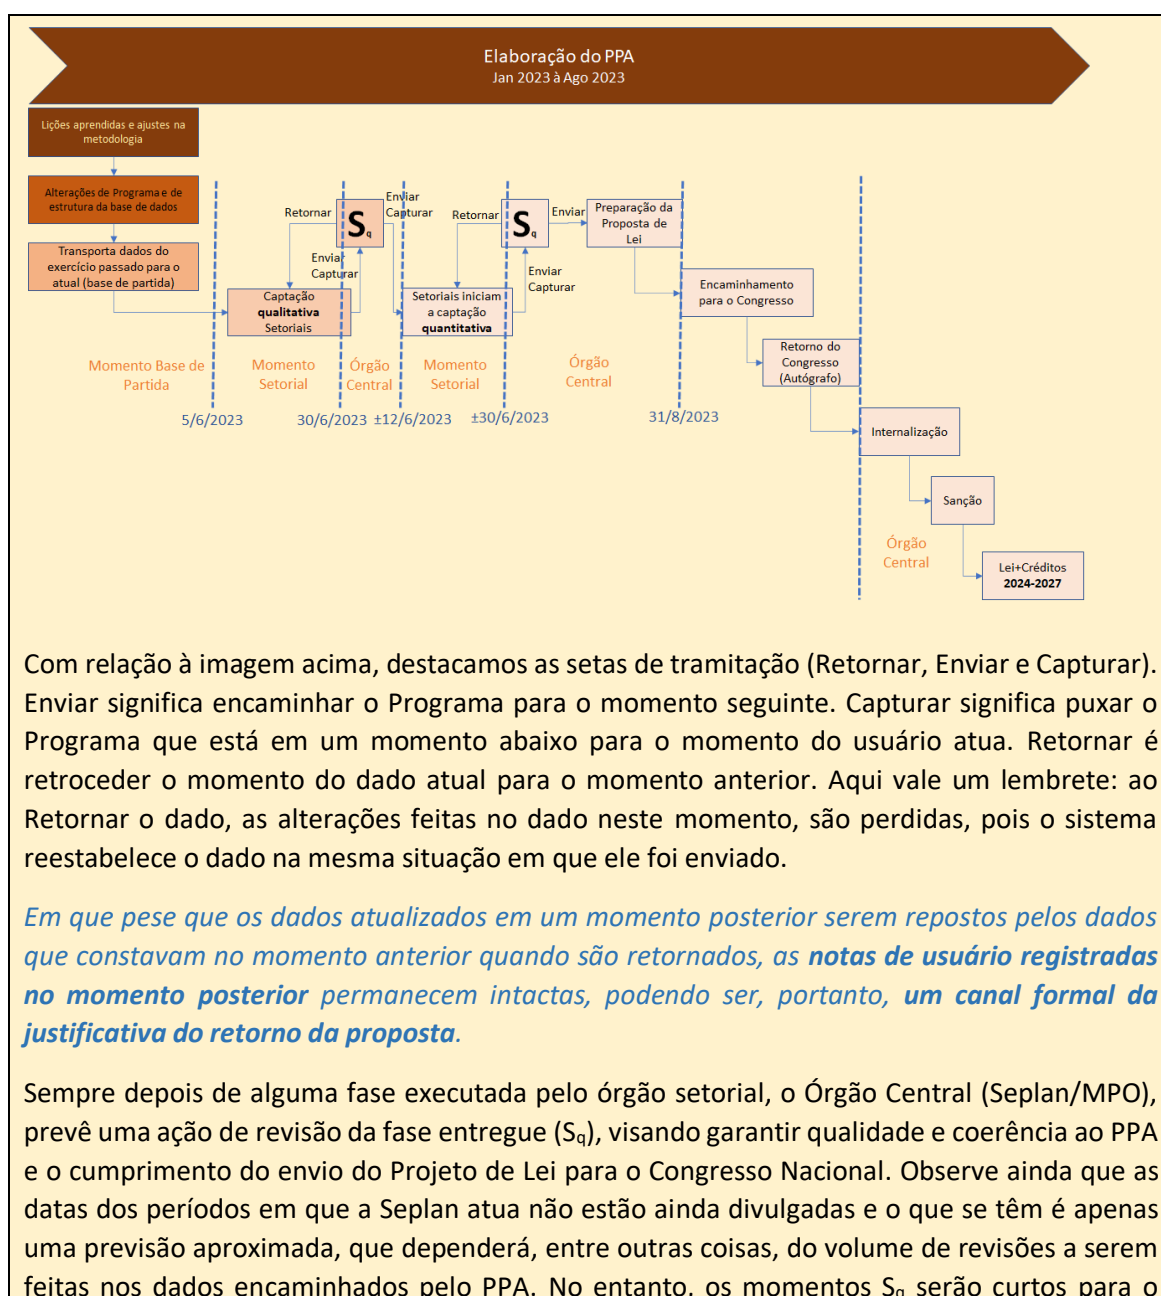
Elaboração do PPA
Jan 2023 à Ago 2023

Lições aprendidas e ajustes na metodologia

Alterações de Programa e de estrutura da base de dados

Transporta dados do exercício passado para o atual (base de partida)

Retornar
$S_q$
Enviar
Capturar
Enviar
Capturar
Captação qualitativa Setoriais

Retornar
$S_q$
Enviar
Enviar
Capturar
Setoriais iniciam a captação quantitativa

Preparação da Proposta de Lei

Encaminhamento para o Congresso

Retorno do Congresso (Autógrafo)

Internalização

Sanção

Lei+Créditos 2024-2027

Momento Base de Partida
Momento Setorial
Órgão Central
Momento Setorial
Órgão Central
Órgão Central

5/6/2023
30/6/2023
±12/6/2023
±30/6/2023
31/8/2023

Com relação à imagem acima, destacamos as setas de tramitação (Retornar, Enviar e Capturar). Enviar significa encaminhar o Programa para o momento seguinte. Capturar significa puxar o Programa que está em um momento abaixo para o momento do usuário atua. Retornar é retroceder o momento do dado atual para o momento anterior. Aqui vale um lembrete: ao Retornar o dado, as alterações feitas no dado neste momento, são perdidas, pois o sistema reestabelece o dado na mesma situação em que ele foi enviado.

Em que pese que os dados atualizados em um momento posterior serem repostos pelos dados que constavam no momento anterior quando são retornados, as **notas de usuário registradas no momento posterior** permanecem intactas, podendo ser, portanto, **um canal formal da justificativa do retorno da proposta**.

Sempre depois de alguma fase executada pelo órgão setorial, o Órgão Central (Seplan/MPO), prevê uma ação de revisão da fase entregue ($S_q$), visando garantir qualidade e coerência ao PPA e o cumprimento do envio do Projeto de Lei para o Congresso Nacional. Observe ainda que as datas dos períodos em que a Seplan atua não estão ainda divulgadas e o que se têm é apenas uma previsão aproximada, que dependerá, entre outras coisas, do volume de revisões a serem feitas nos dados encaminhados pelo PPA. No entanto, os momentos $S_q$ serão curtos para o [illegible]